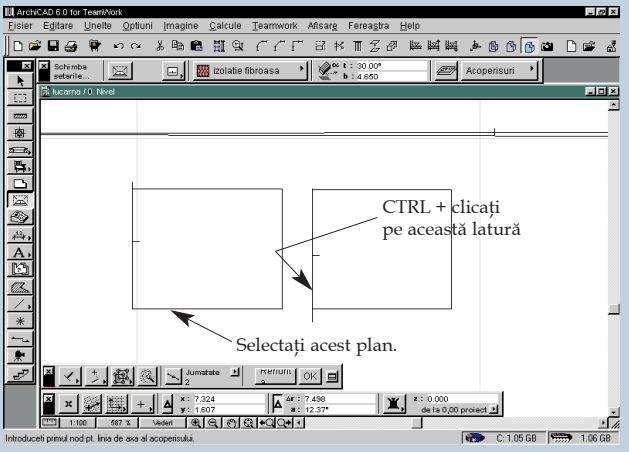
ArchiCAD 6.0 for TeamWork
Fisier Editare Unelte Optiuni Imagine Calcule Teamwork Afisare Fereastra Help
Schimba setarile...
izolatie fibroasa
t : 30.00°
b : 4.650
Acoperisuri
lucarna / 0. Nivel
CTRL + clicați pe această latură
Selectați acest plan.
Jumatate 2
Renunt
OK
x : 7.324
y : 1.607
Δr : 7.498
a : 12.37°
z : 0.000
de la 0,00 proiect
1:100
587 %
Vederi
Introduceti primul nod pt. linia de axa al acoperisului.
C: 1.05 GB
1.06 GB